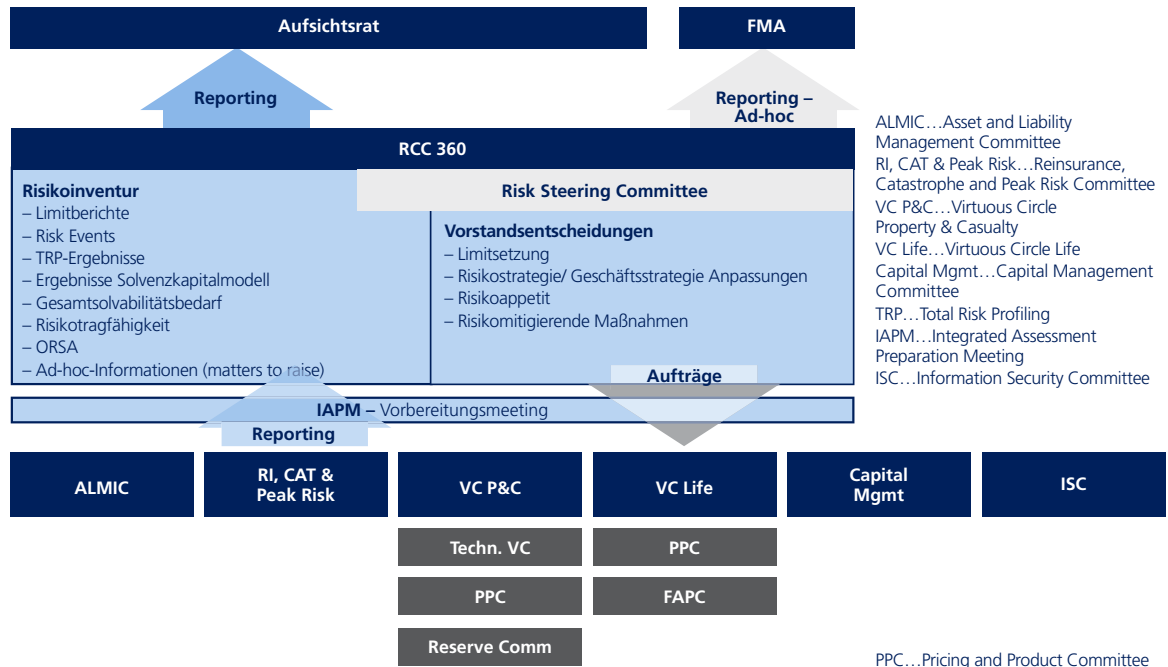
Aufsichtsrat

FMA

Reporting

Reporting – Ad-hoc

RCC 360

Risikoinventur
– Limitberichte
– Risk Events
– TRP-Ergebnisse
– Ergebnisse Solvenzkapitalmodell
– Gesamtsolvabilitätsbedarf
– Risikotragfähigkeit
– ORSA
– Ad-hoc-Informationen (matters to raise)

Risk Steering Committee

Vorstandsentscheidungen
– Limitsetzung
– Risikostrategie/ Geschäftsstrategie Anpassungen
– Risikoappetit
– Risikomitigierende Maßnahmen

Aufträge

IAPM – Vorbereitungsmeeting

Reporting

ALMIC

RI, CAT & Peak Risk

VC P&C

VC Life

Capital Mgmt

ISC

Techn. VC

PPC

PPC

FAPC

Reserve Comm

ALMIC…Asset and Liability Management Committee
RI, CAT & Peak Risk…Reinsurance, Catastrophe and Peak Risk Committee
VC P&C…Virtuous Circle Property & Casualty
VC Life…Virtuous Circle Life
Capital Mgmt…Capital Management Committee
TRP…Total Risk Profiling
IAPM…Integrated Assessment Preparation Meeting
ISC…Information Security Committee

PPC…Pricing and Product Committee